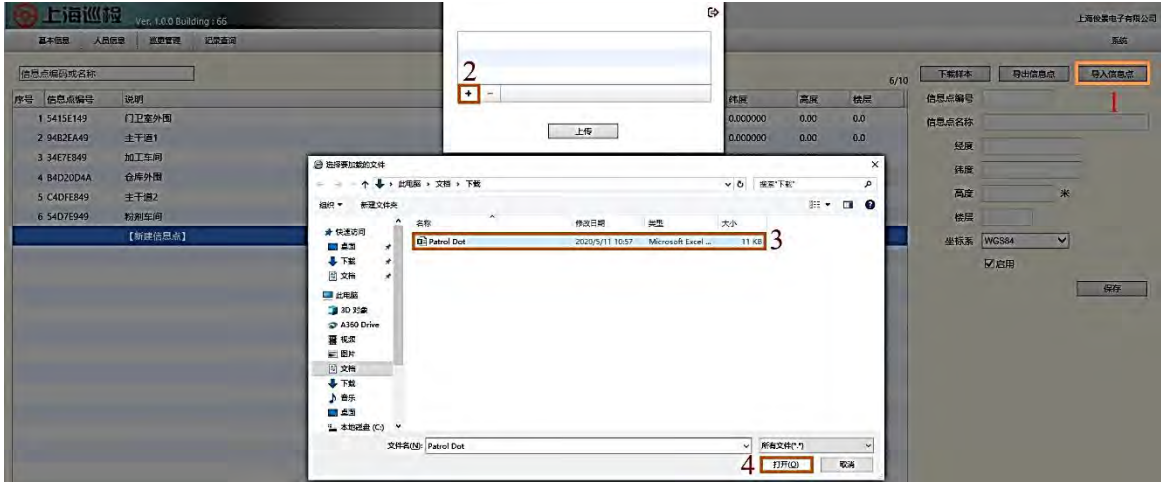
上海巡检 Ver. 1.0.0 Building : 66

上海俊景电子有限公司

基本信息 人员信息 巡更管理 记录查询

系统

信息点编码或名称

6/10

下载样本 导出信息点 导入信息点

1

| 序号 | 信息点编号 | 说明 | 纬度 | 高度 | 楼层 |
|---|---|---|---|---|---|
| 1 | 5415E149 | 门卫室外围 | 0.000000 | 0.00 | 0.0 |
| 2 | 94B2EA49 | 主干道1 | 0.000000 | 0.00 | 0.0 |
| 3 | 34E7E849 | 加工车间 | | | |
| 4 | B4D20D4A | 仓库外围 | | | |
| 5 | C4DFE849 | 主干道2 | | | |
| 6 | 54D7E949 | 粉剂车间 | | | |
| | | 【新建信息点】 | | | |

信息点编号
信息点名称
经度
纬度
高度 米
楼层
坐标系 WGS84
☑启用
保存

2
+ −
上传

选择要加载的文件
此电脑 › 文档 › 下载
搜索"下载"
组织 ▾ 新建文件夹
★ 快速访问
桌面
下载
文档
此电脑
3D 对象
A360 Drive
视频
图片
文档
下载
音乐
桌面
本地磁盘 (C:)

| 名称 | 修改日期 | 类型 | 大小 |
|---|---|---|---|
| Patrol Dot | 2020/5/11 10:57 | Microsoft Excel ... | 11 KB |

3

文件名(N): Patrol Dot
所有文件(*.*)
4 打开(O) 取消